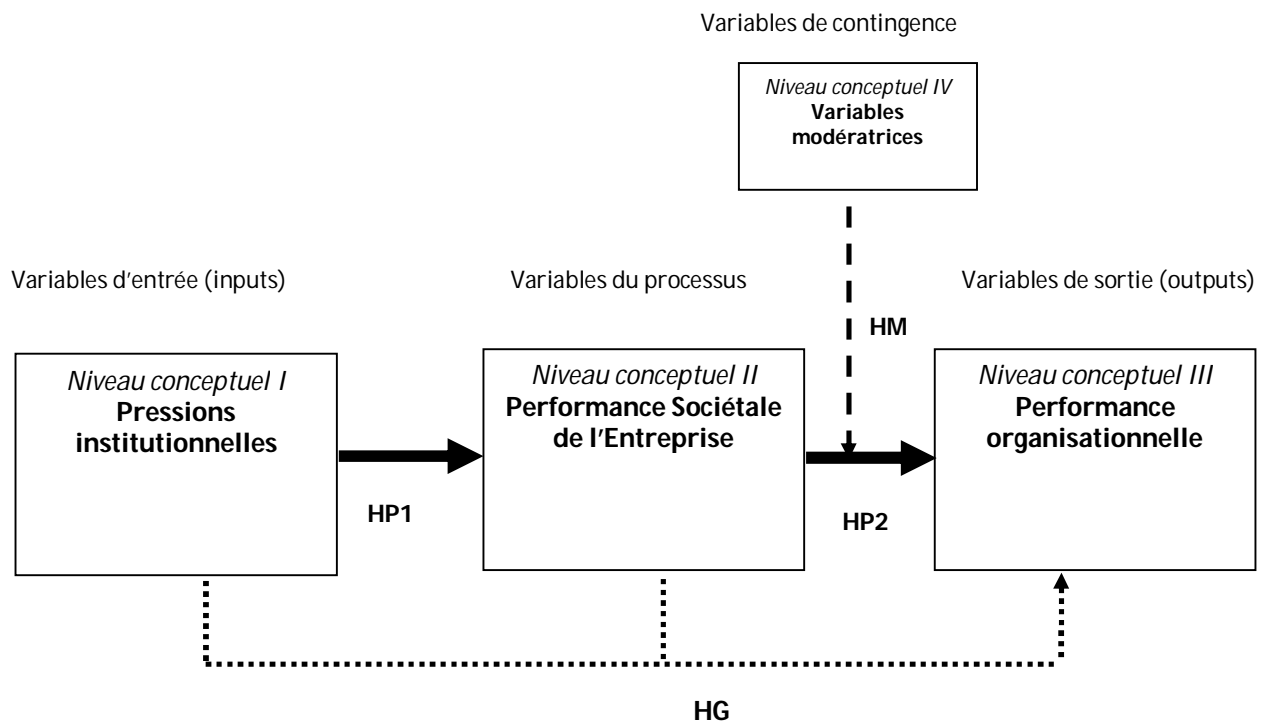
Variables de contingence

Niveau conceptuel IV
Variables modératrices

Variables d'entrée (inputs)

Variables du processus

Variables de sortie (outputs)

HM

Niveau conceptuel I
Pressions institutionnelles

Niveau conceptuel II
Performance Sociétale de l'Entreprise

Niveau conceptuel III
Performance organisationnelle

HP1

HP2

HG